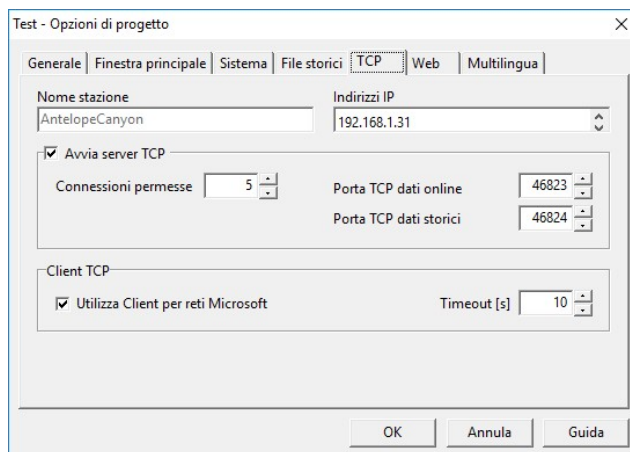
Test - Opzioni di progetto

X

Generale | Finestra principale | Sistema | File storici | TCP | Web | Multilingua

Nome stazione
AntelopeCanyon

Indirizzi IP
192.168.1.31

Avvia server TCP

Connessioni permesse 5

Porta TCP dati online 46823

Porta TCP dati storici 46824

Client TCP

Utilizza Client per reti Microsoft

Timeout [s] 10

OK

Annula

Guida